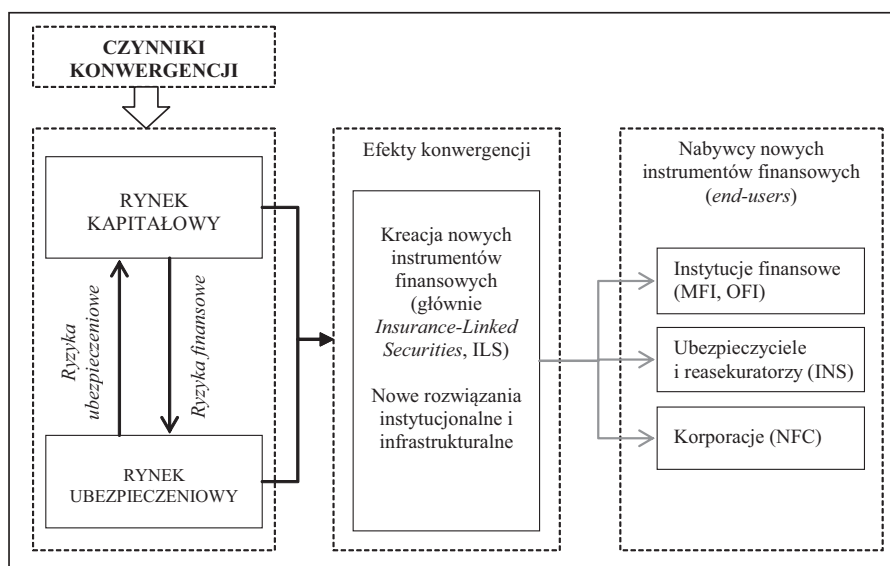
CZYNNIKI KONWERGENCJI

RYNEK KAPITAŁOWY

Ryzyka ubezpieczeniowe

Ryzyka finansowe

RYNEK UBEZPIECZENIOWY

Efekty konwergencji

Kreacja nowych instrumentów finansowych (głównie *Insurance-Linked Securities*, ILS)

Nowe rozwiązania instytucjonalne i infrastrukturalne

Nabywcy nowych instrumentów finansowych (*end-users*)

Instytucje finansowe (MFI, OFI)

Ubezpieczyciele i reasekuratorzy (INS)

Korporacje (NFC)